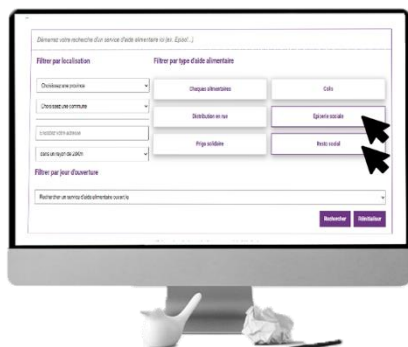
Démarrez votre recherche d'un service d'aide alimentaire ici (ex. Episol...)

Filtrer par localisation

Choisissez une province

Choisissez une commune

Encodez votre adresse

Dans un rayon de 20km

Filtrer par type d'aide alimentaire

Cheques alimentaires

Colis

Distribution en rue

Epicerie sociale

Frigo solidaire

Resto social

Filtrer par jour d'ouverture

Rechercher un service d'aide alimentaire ouvert le

Rechercher

Réinitialiser